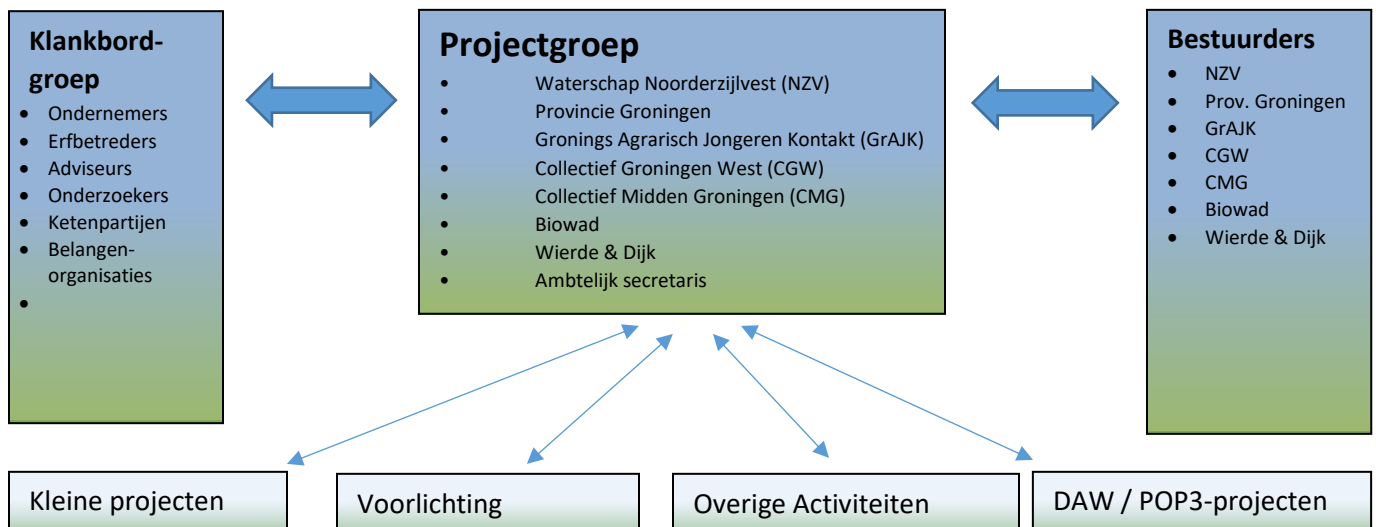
Klankbordgroep
- Ondernemers
- Erfbetreders
- Adviseurs
- Onderzoekers
- Ketenpartijen
- Belangenorganisaties
-

Projectgroep
- Waterschap Noorderzijlvest (NZV)
- Provincie Groningen
- Gronings Agrarisch Jongeren Kontakt (GrAJK)
- Collectief Groningen West (CGW)
- Collectief Midden Groningen (CMG)
- Biowad
- Wierde & Dijk
- Ambtelijk secretaris

Bestuurders
- NZV
- Prov. Groningen
- GrAJK
- CGW
- CMG
- Biowad
- Wierde & Dijk

Kleine projecten

Voorlichting

Overige Activiteiten

DAW / POP3-projecten